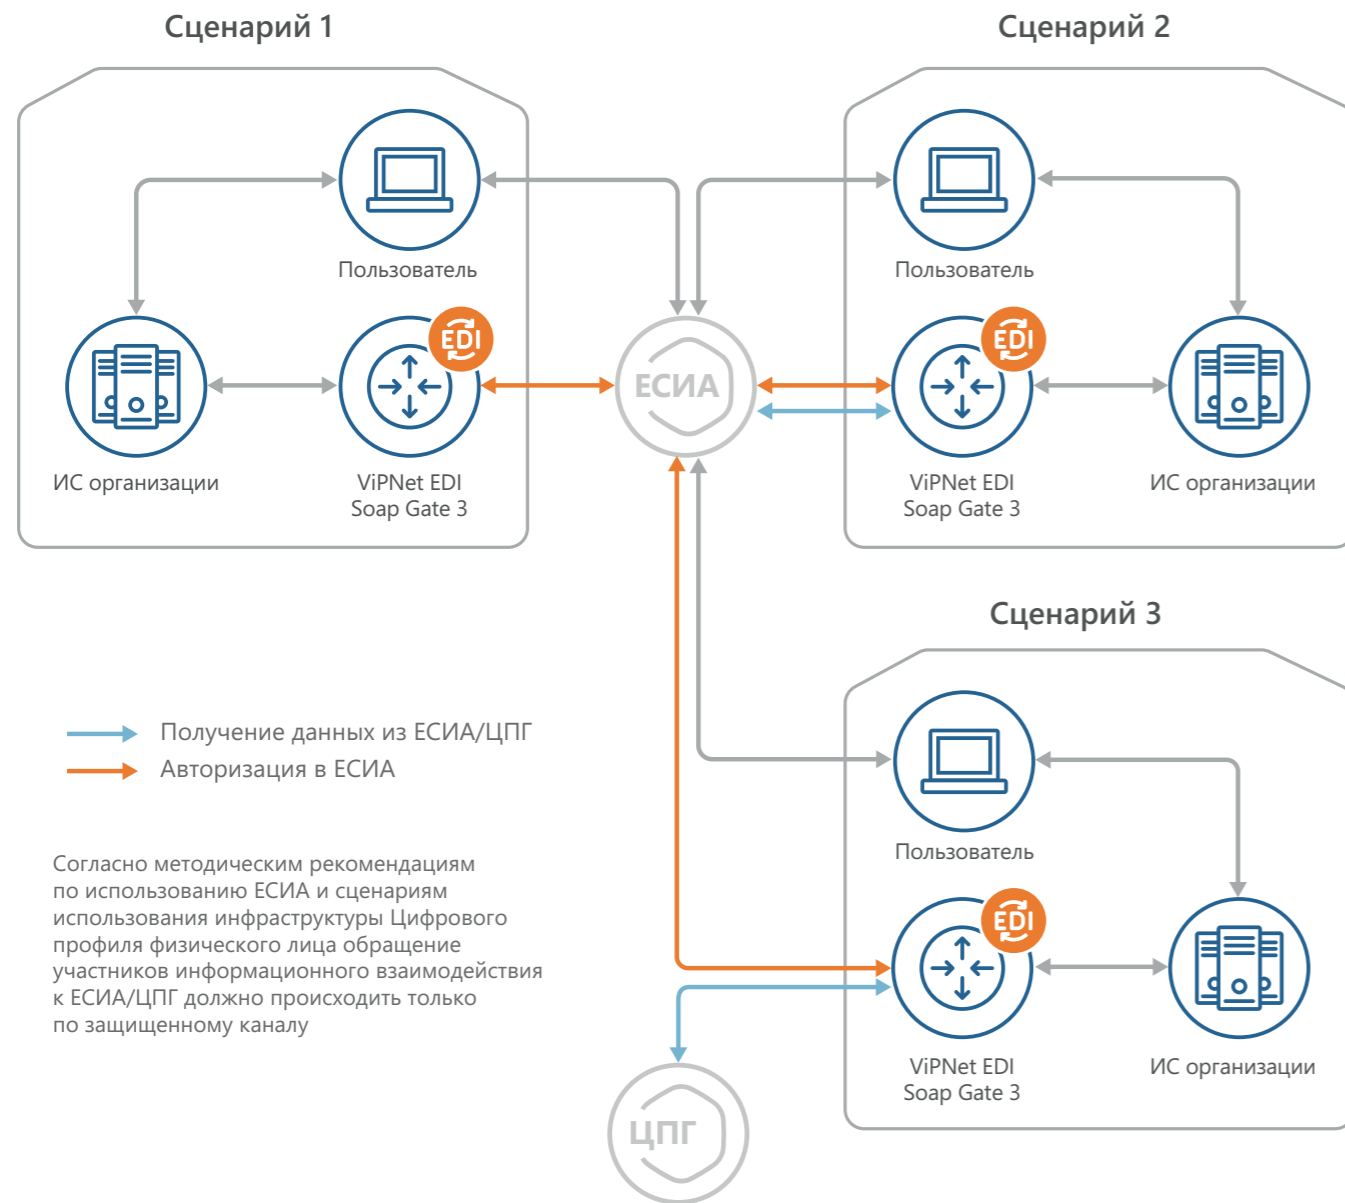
Сценарий 1

Пользователь

EDI

ИС организации

ViPNet EDI Soap Gate 3

ЕСИА

Сценарий 2

Пользователь

EDI

ViPNet EDI Soap Gate 3

ИС организации

Сценарий 3

Получение данных из ЕСИА/ЦПГ

Авторизация в ЕСИА

Пользователь

EDI

Согласно методическим рекомендациям по использованию ЕСИА и сценариям использования инфраструктуры Цифрового профиля физического лица обращение участников информационного взаимодействия к ЕСИА/ЦПГ должно происходить только по защищенному каналу

ViPNet EDI Soap Gate 3

ИС организации

ЦПГ